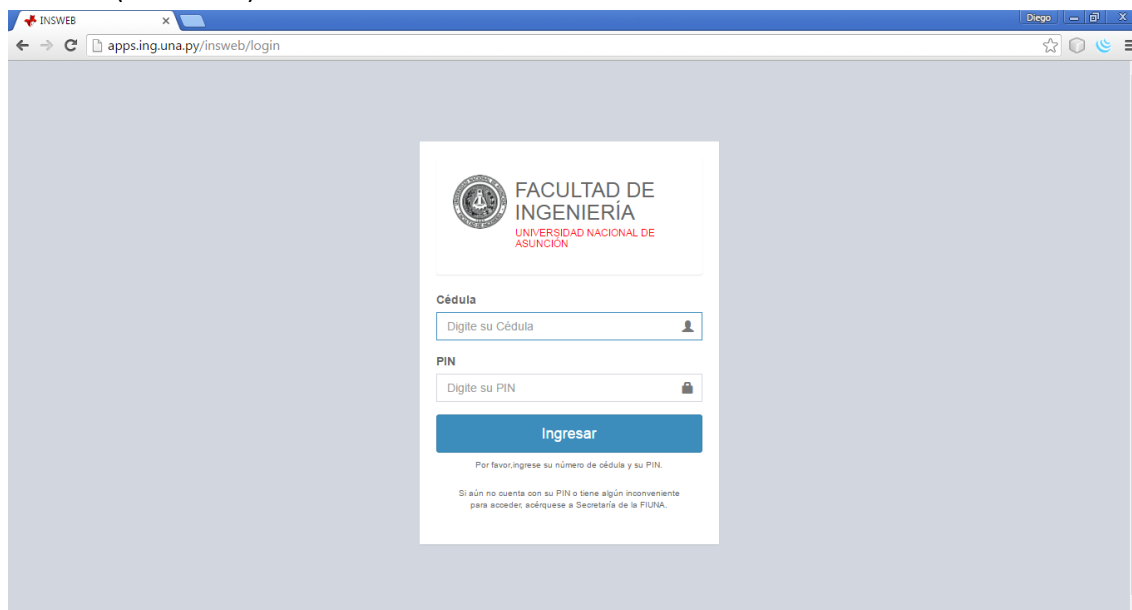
INSWEB ×

Diego

apps.ing.una.py/insweb/login

FACULTAD DE INGENIERÍA
UNIVERSIDAD NACIONAL DE ASUNCIÓN

Cédula
Digite su Cédula

PIN
Digite su PIN

Ingresar

Por favor,ingrese su número de cédula y su PIN.

Si aún no cuenta con su PIN o tiene algún inconveniente para acceder, acérquese a Secretaría de la FIUNA.